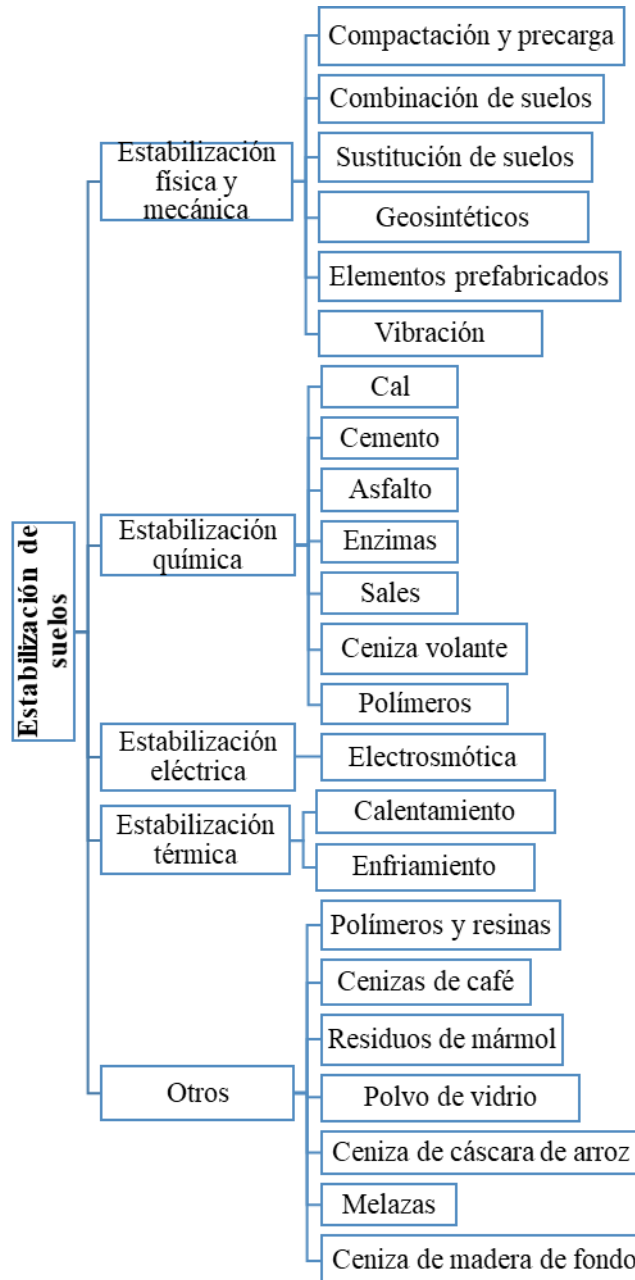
Estabilización de suelos

Estabilización física y mecánica
Compactación y precarga
Combinación de suelos
Sustitución de suelos
Geosintéticos
Elementos prefabricados
Vibración

Estabilización química
Cal
Cemento
Asfalto
Enzimas
Sales
Ceniza volante
Polímeros

Estabilización eléctrica
Electrosmótica

Estabilización térmica
Calentamiento
Enfriamiento

Otros
Polímeros y resinas
Cenizas de café
Residuos de mármol
Polvo de vidrio
Ceniza de cáscara de arroz
Melazas
Ceniza de madera de fondo